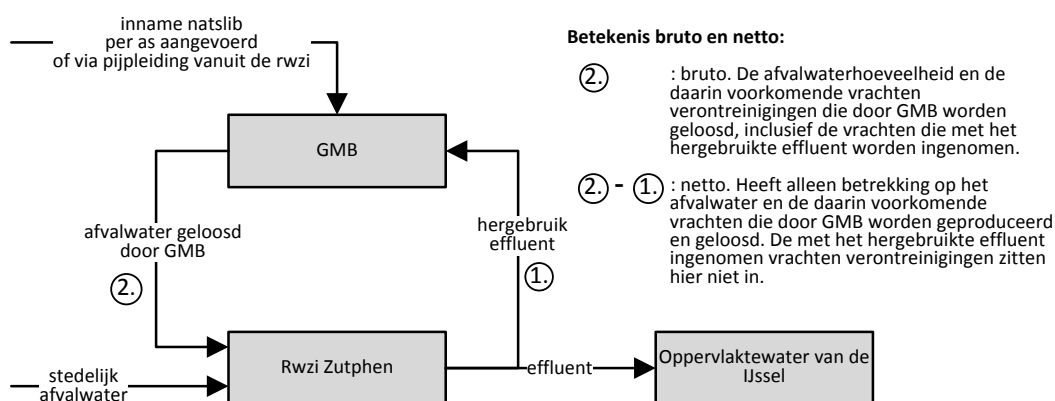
inname natslib per as aangevoerd of via pijpleiding vanuit de rwzi

GMB

afvalwater geloosd door GMB

2.

hergebruik effluent

1.

Rwzi Zutphen

stedelijk afvalwater

effluent

Oppervlaktewater van de IJssel

Betekenis bruto en netto:

2. : bruto. De afvalwaterhoeveelheid en de daarin voorkomende vrachten verontreinigingen die door GMB worden geloosd, inclusief de vrachten die met het hergebruikte effluent worden ingenomen.

2. - 1. : netto. Heeft alleen betrekking op het afvalwater en de daarin voorkomende vrachten die door GMB worden geproduceerd en geloosd. De met het hergebruikte effluent ingenomen vrachten verontreinigingen zitten hier niet in.